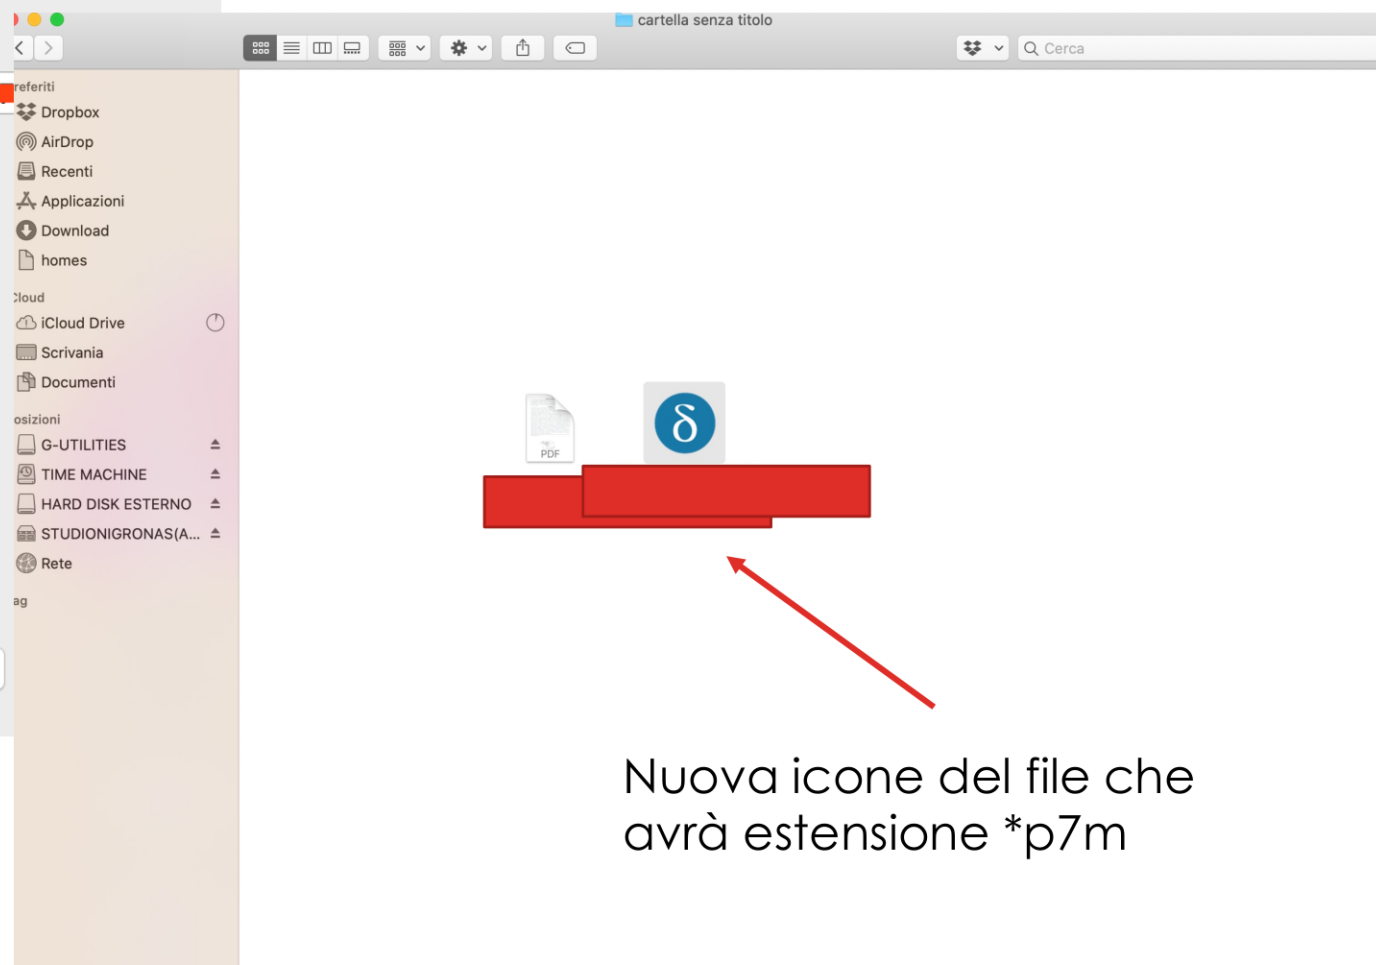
cartella senza titolo

Cerca

referiti
Dropbox
AirDrop
Recenti
Applicazioni
Download
homes
:loud
iCloud Drive
Scrivania
Documenti
osizioni
G-UTILITIES
TIME MACHINE
HARD DISK ESTERNO
STUDIONIGRONAS(A...
Rete
ag

PDF

δ

Nuova icone del file che avrà estensione *p7m